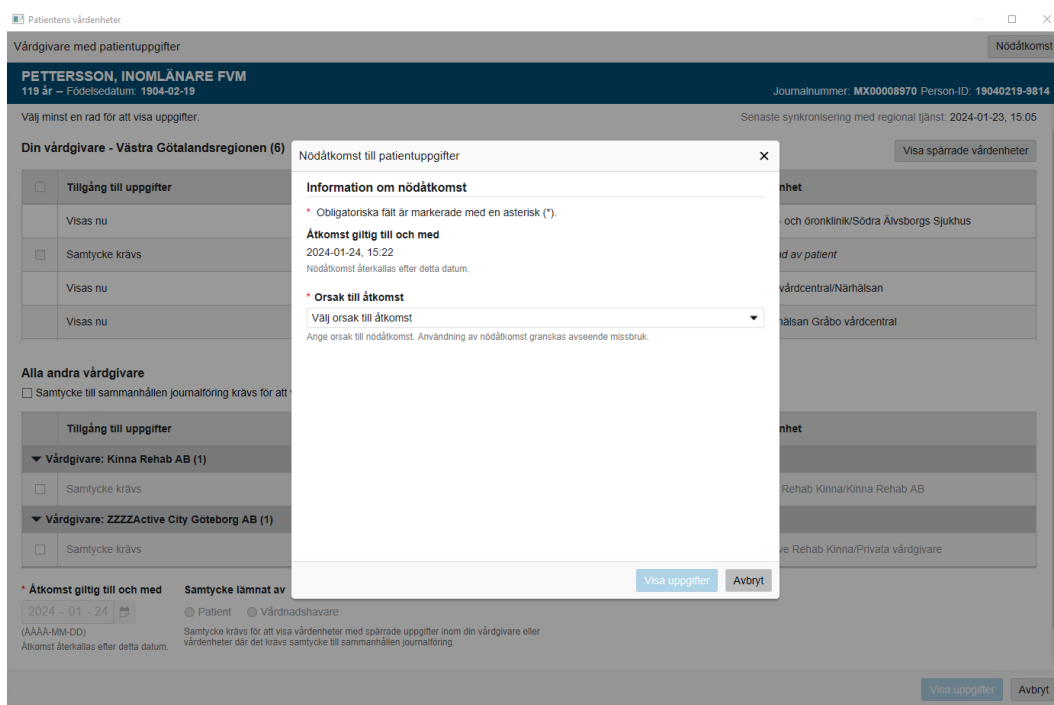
Patientens vårdenheter

Vårdgivare med patientuppgifter

Nödåtkomst

PETTERSSON, INOMLÄNARE FVM
119 år – Födelsedatum: 1904-02-19

Journalnummer: MX00008970 Person-ID: 19040219-9814

Välj minst en rad för att visa uppgifter.

Senaste synkronisering med regional tjänst: 2024-01-23, 15:05

Din vårdgivare - Västra Götalandsregionen (6)

Visa spärrade vårdenheter

| | Tillgång till uppgifter | nhet |
|---|---|---|
| | Visas nu | - och öronklinik/Södra Älvsborgs Sjukhus |
| | Samtycke krävs | ad av patient |
| | Visas nu | vårdcentral/Närhälsan |
| | Visas nu | hälsan Gråbo vårdcentral |

Alla andra vårdgivare
Samtycke till sammanhållen journalföring krävs för att

| | Tillgång till uppgifter | nhet |
|---|---|---|
| ▼ Vårdgivare: Kinna Rehab AB (1) | | |
| | Samtycke krävs | Rehab Kinna/Kinna Rehab AB |
| ▼ Vårdgivare: ZZZZActive City Göteborg AB (1) | | |
| | Samtycke krävs | ve Rehab Kinna/Privata vårdgivare |

* Åtkomst giltig till och med
2024 - 01 - 24
(ÅÅÅÅ-MM-DD)
Åtkomst återkallas efter detta datum.

Samtycke lämnat av
Patient Vårdnadshavare
Samtycke krävs för att visa vårdenheter med spärrade uppgifter inom din vårdgivare eller vårdenheter där det krävs samtycke till sammanhållen journalföring.

Visa uppgifter Avbryt

Nödåtkomst till patientuppgifter ×

Information om nödåtkomst

* Obligatoriska fält är markerade med en asterisk (*).

Åtkomst giltig till och med
2024-01-24, 15:22
Nödåtkomst återkallas efter detta datum.

* Orsak till åtkomst
Välj orsak till åtkomst
Ange orsak till nödåtkomst. Användning av nödåtkomst granskas avseende missbruk.

Visa uppgifter Avbryt